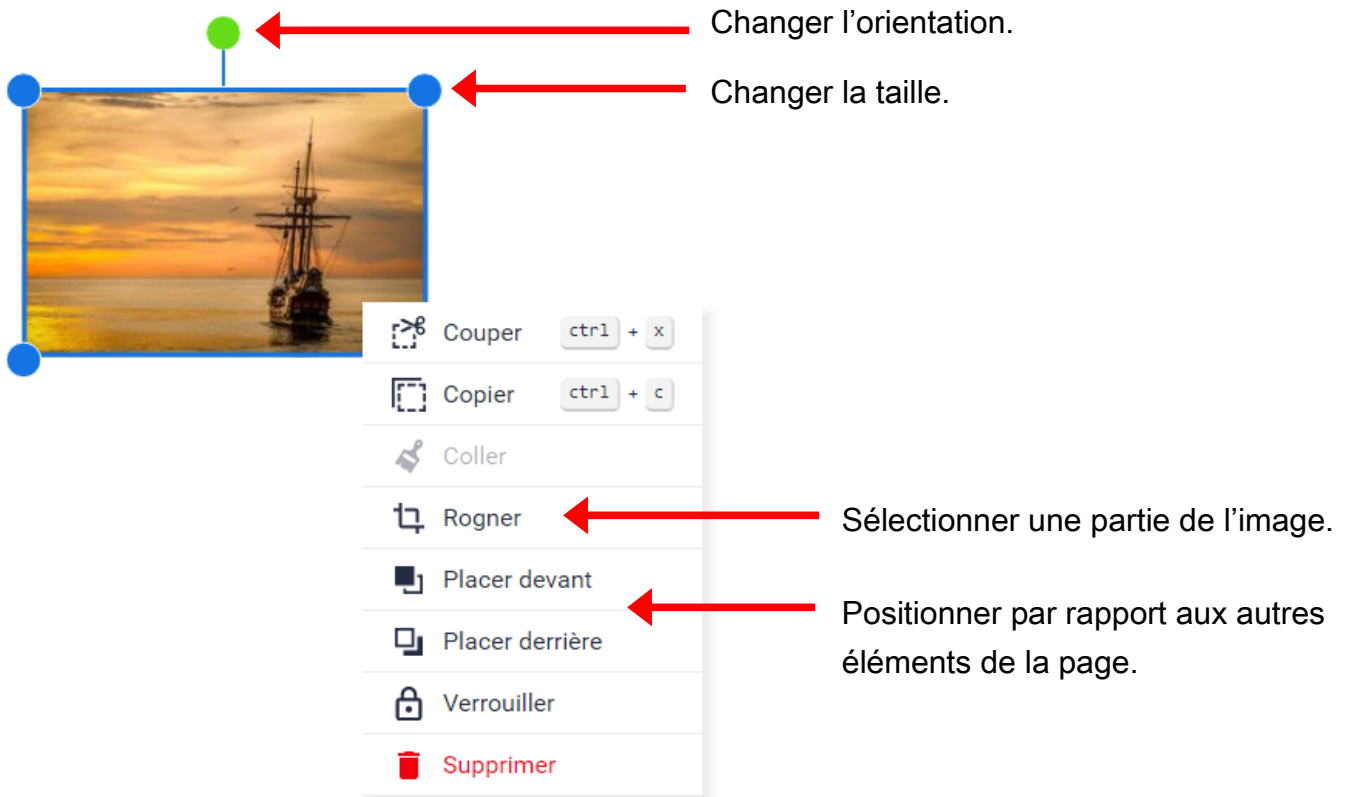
Changer l’orientation.

Changer la taille.

Couper ctrl + x

Copier ctrl + c

Coller

Rogner

Sélectionner une partie de l’image.

Placer devant

Placer derrière

Positionner par rapport aux autres éléments de la page.

Verrouiller

Supprimer